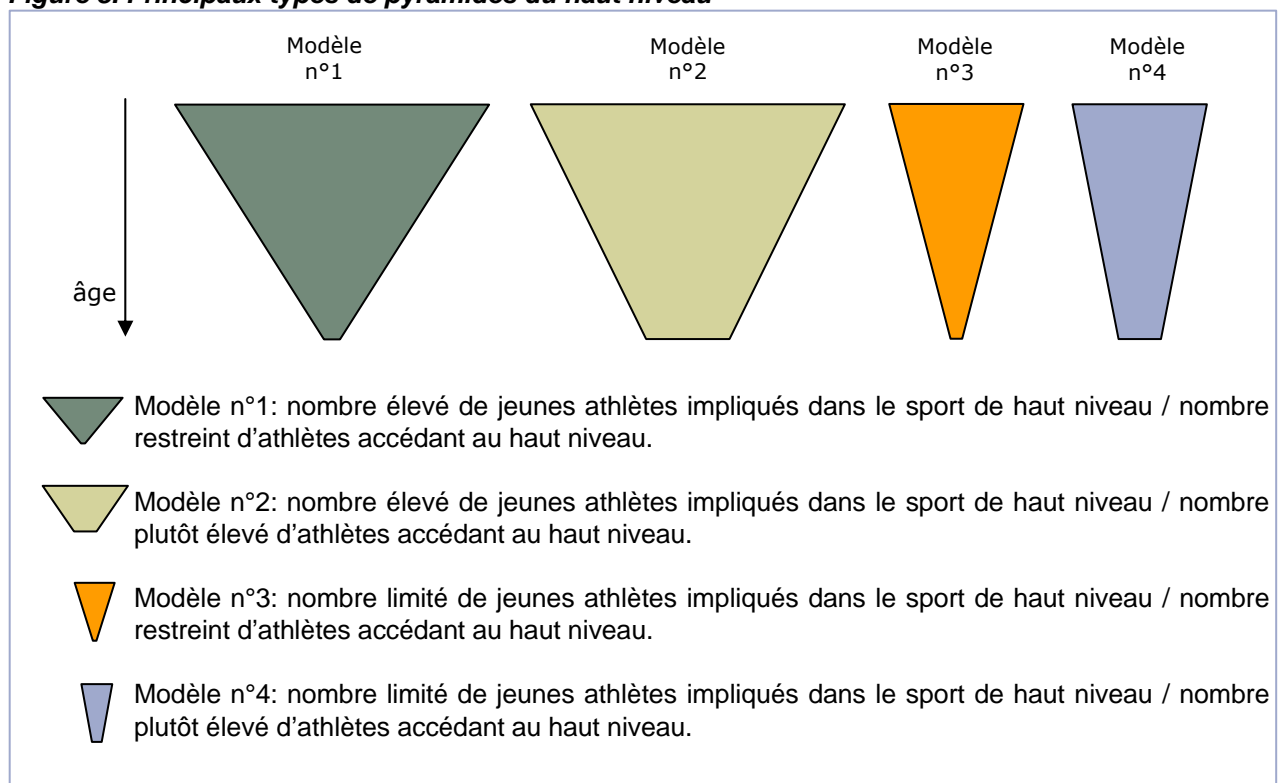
Figure 8: Principaux types de pyramides au haut niveau

Modèle n°1

Modèle n°2

Modèle n°3

Modèle n°4

âge

Modèle n°1: nombre élevé de jeunes athlètes impliqués dans le sport de haut niveau / nombre restreint d'athlètes accédant au haut niveau.

Modèle n°2: nombre élevé de jeunes athlètes impliqués dans le sport de haut niveau / nombre plutôt élevé d'athlètes accédant au haut niveau.

Modèle n°3: nombre limité de jeunes athlètes impliqués dans le sport de haut niveau / nombre restreint d'athlètes accédant au haut niveau.

Modèle n°4: nombre limité de jeunes athlètes impliqués dans le sport de haut niveau / nombre plutôt élevé d'athlètes accédant au haut niveau.